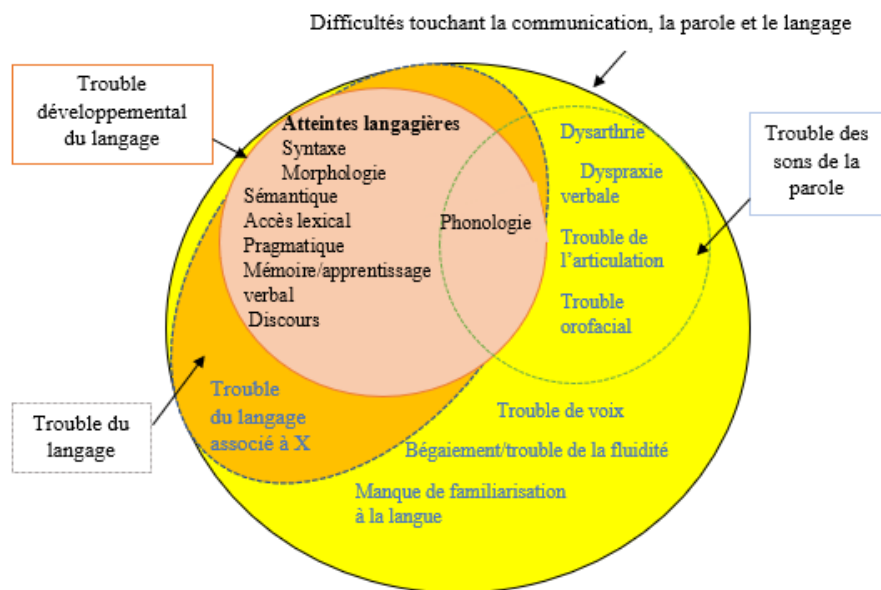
Difficultés touchant la communication, la parole et le langage

Trouble développemental du langage

Atteintes langagières
Syntaxe
Morphologie
Sémantique
Accès lexical
Pragmatique
Mémoire/apprentissage verbal
Discours

Phonologie

Dysarthrie
Dyspraxie verbale
Trouble de l'articulation
Trouble orofacial

Trouble des sons de la parole

Trouble du langage

Trouble du langage associé à X

Trouble de voix
Bégaiement/trouble de la fluidité
Manque de familiarisation à la langue